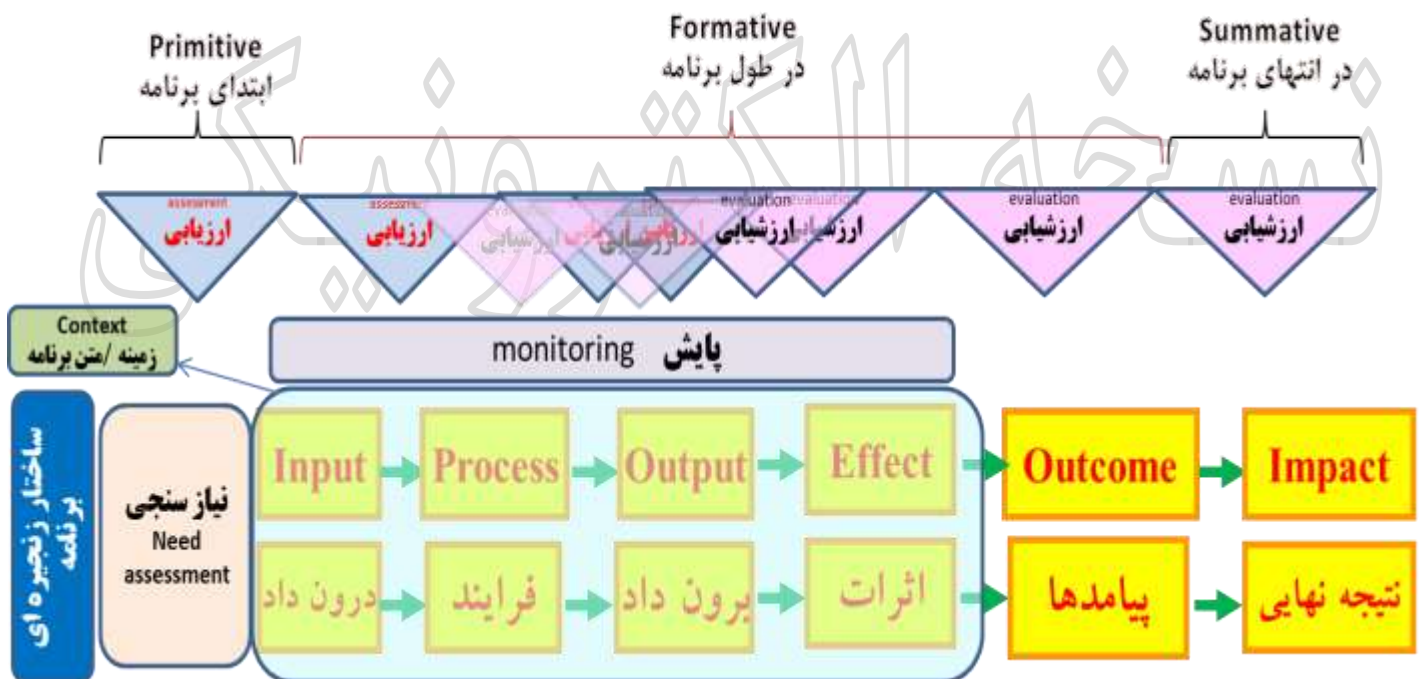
Primitive
ابتدای برنامه

Formative
در طول برنامه

Summative
در انتهای برنامه

assessment
ارزیابی

assessment
ارزیابی

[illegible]
ارزیابی

ارزیابی

ارزیابی

evaluation
ارزشیابی

evaluation
ارزشیابی

evaluation
ارزشیابی

evaluation
ارزشیابی

Context
زمینه /متن برنامه

monitoring پایش

ساختار زنجیره ای برنامه

نیاز سنجی
Need assessment

Input
Process
Output
Effect
Outcome
Impact

درون داد
فرایند
برون داد
اثرات
پیامدها
نتیجه نهایی